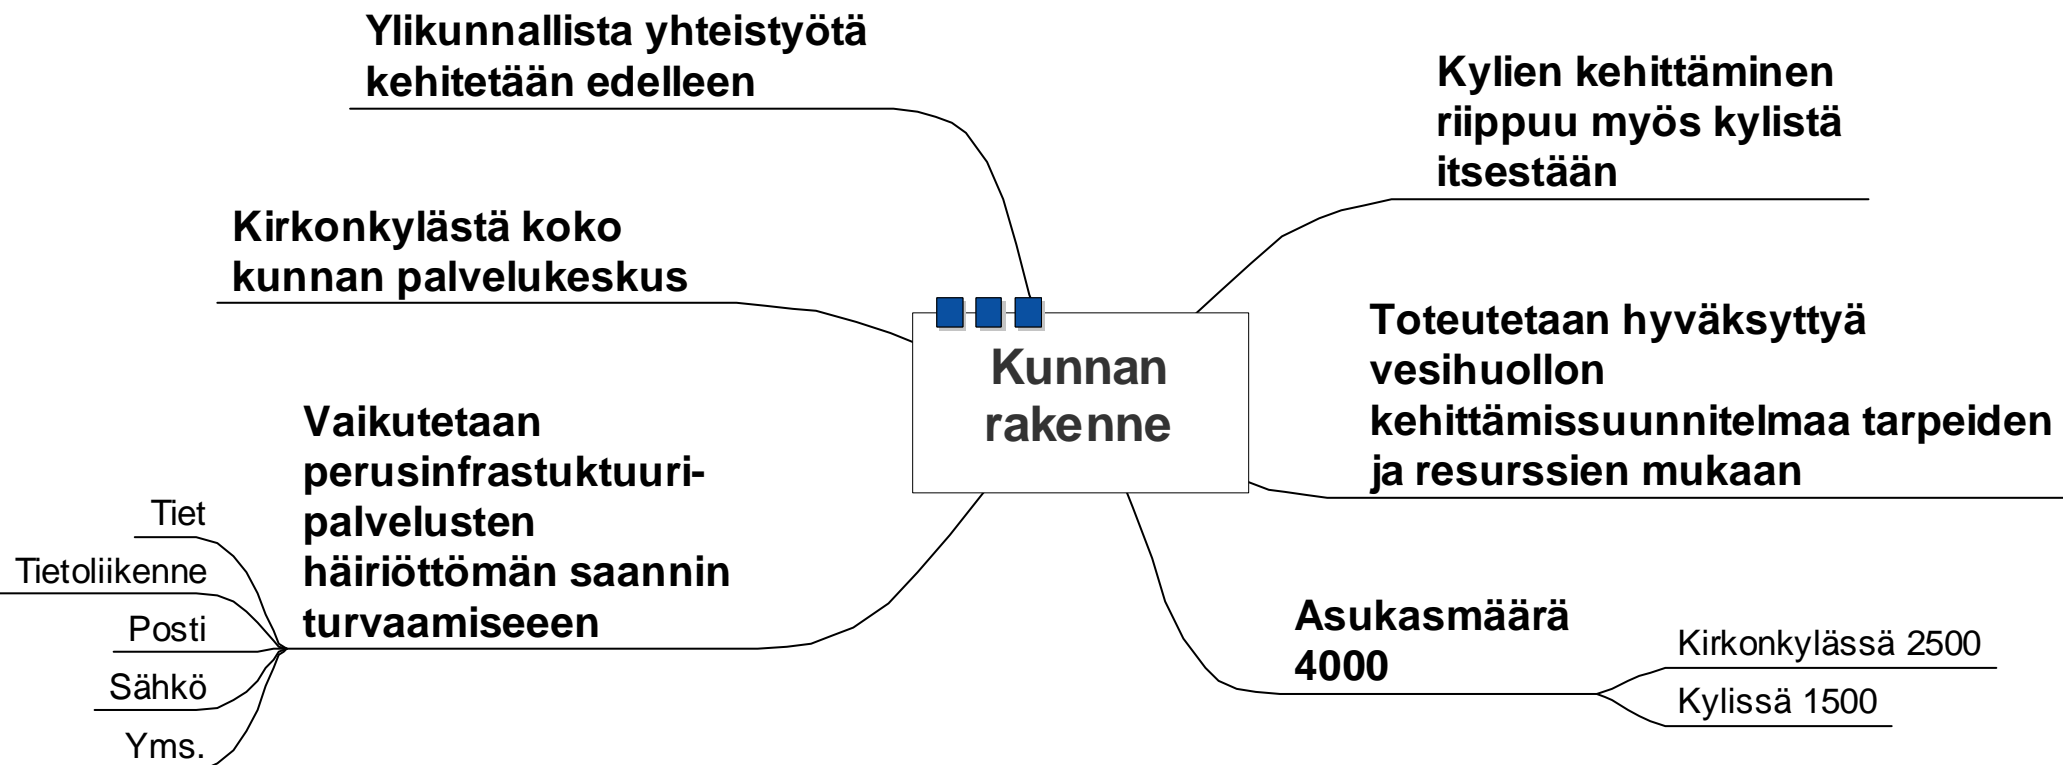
Ylikunnallista yhteistyötä kehitetään edelleen

Kylien kehittäminen riippuu myös kylistä itsestään

Kirkonkylästä koko kunnan palvelukeskus

Kunnan rakenne

Toteutetaan hyväksyttyä vesihuollon kehittämissuunnitelmaa tarpeiden ja resurssien mukaan

Vaikutetaan perusinfrastuktuuripalvelusten häiriöttömän saannin turvaamiseeen

Tiet

Tietoliikenne

Posti

Sähkö

Yms.

Asukasmäärä 4000

Kirkonkylässä 2500

Kylissä 1500